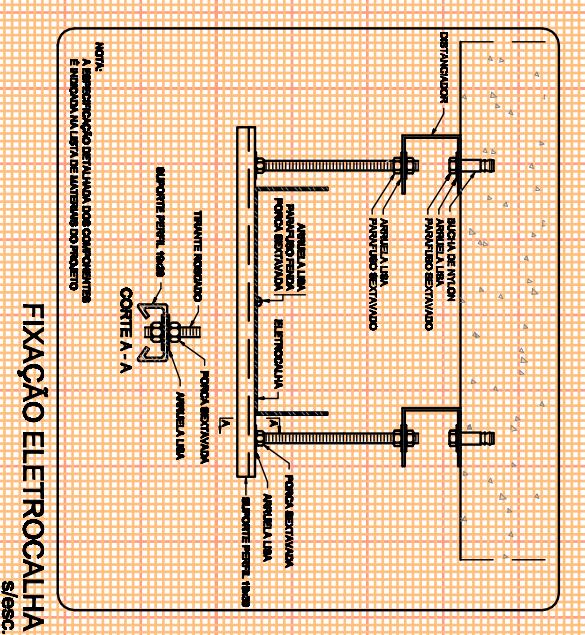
NOTA:
A ESPECIFICAÇÃO DETALHADA DOS COMPONENTES
É INDICADA NA LISTA DE MATERIAIS DO PROJETO

DISTANCIADOR

BUCHA DE NYLON
ARRUELA LISA
PARAFUSO SEXTAVADO

ARRUELA LISA
PARAFUSO SEXTAVADO

ARRUELA LISA
PARAFUSO PENDA
PORCA SEXTAVADA

ELETROCALHA

A

A

PORCA SEXTAVADA
ARRUELA LISA
SUPORTE PERFIL 19x38

TIRANTE ROSCADO

SUPORTE PERFIL 19x38

CORTE A - A

PORCA SEXTAVADA

ARRUELA LISA

FIXAÇÃO ELETROCALHA
s/esc.